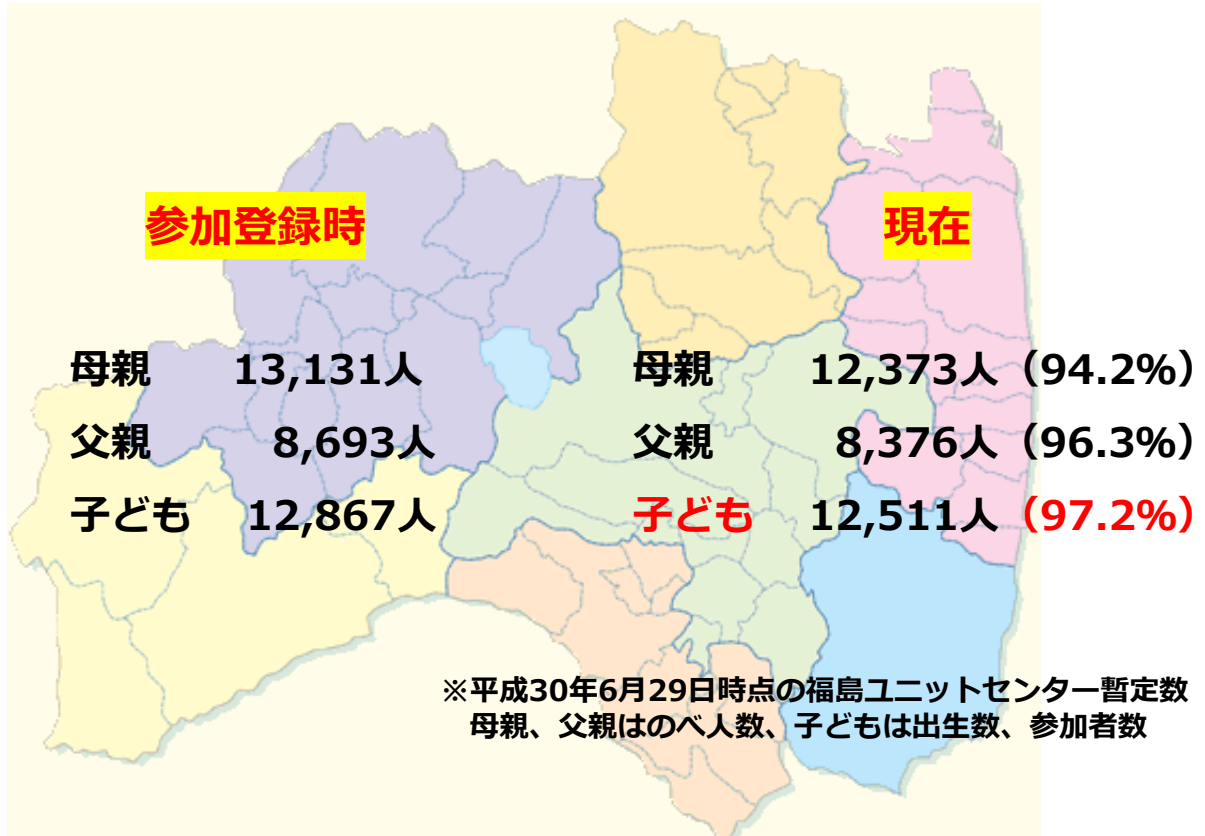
参加登録時

母親 13,131人
父親 8,693人
子ども 12,867人

現在

母親 12,373人（94.2%）
父親 8,376人（96.3%）
子ども 12,511人（97.2%）

※平成30年6月29日時点の福島ユニットセンター暫定数
母親、父親はのべ人数、子どもは出生数、参加者数